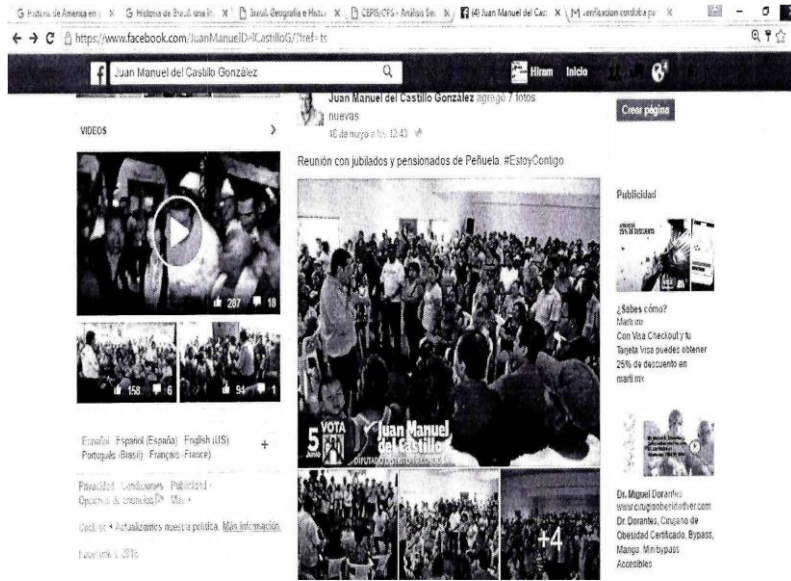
G Historia de America en | G Historia de Brasil una h | Brasil Geografía e Histo | CEPR/CFS - Análisis Se | (4) Juan Manuel del Cas | M verificacion cordoba pa

https://www.facebook.com/JuanManuelDelCastilloG/?fref=ts

Juan Manuel del Castillo González

Hiram Inicio

VIDEOS

287 18

158 6

94 1

Juan Manuel del Castillo González agregó 7 fotos nuevas
18 de mayo a las 12:43

Reunión con jubilados y pensionados de Peñuela. #EstoyContigo

5 Junio VOTA Juan Manuel del Castillo DIPUTADO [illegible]

+4

Crear página

Publicidad

¿Sabes cómo?
Martí.mx
Con Visa Checkout y tu Tarjeta Visa puedes obtener 25% de descuento en martí.mx

Dr. Miguel Dorantes
www.cirugiaobesidadver.com
Dr. Dorantes, Cirujano de Obesidad Certificado. Bypass, Manga, Minibypass Accesibles

Español · Español (España) · English (US) · Português (Brasil) · Français (France)

Privacidad · Condiciones · Publicidad · Opciones de anuncios · Más ·

Cookies · Actualizamos nuestra política. Más información.

Facebook © 2016